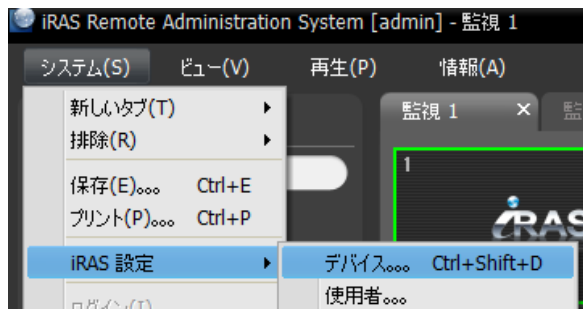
iRAS Remote Administration System [admin] - 監視 1

システム(S)
ビュー(V)
再生(P)
情報(A)

新しいタブ(T)
排除(R)
保存(E)... Ctrl+E
プリント(P)... Ctrl+P
iRAS 設定
ログイン(I)

デバイス... Ctrl+Shift+D
使用者...

監視 1 ×
監
1
iRAS